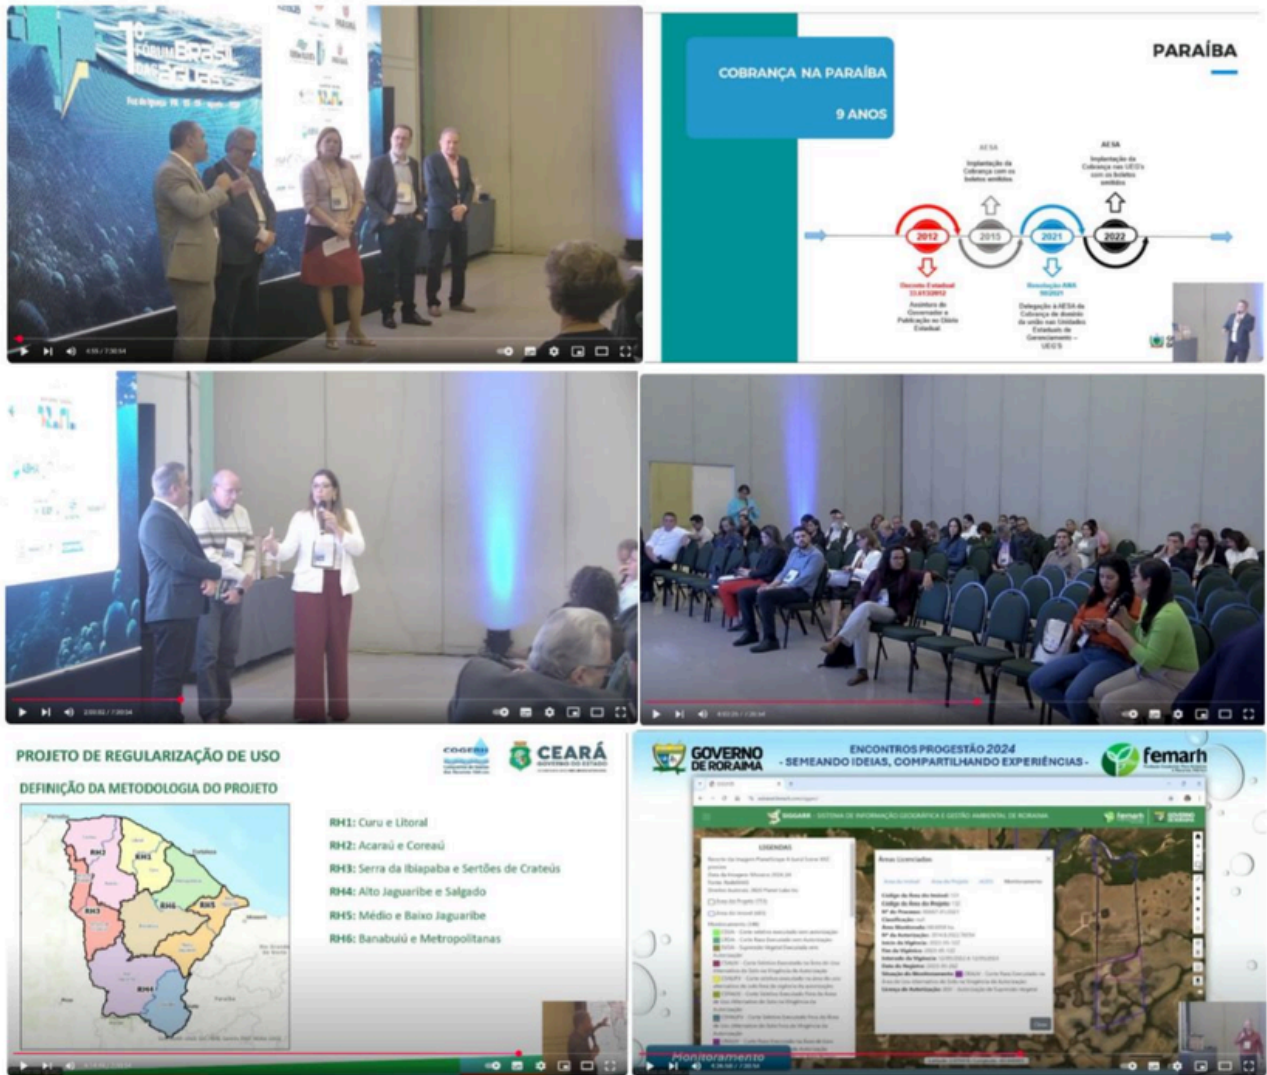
1º FÓRUM BRASIL DAS ÁGUAS

PARAÍBA

COBRANÇA NA PARAÍBA

9 ANOS

AESA

Implantação da Cobrança com os boletos emitidos

AESA

Implantação da Cobrança nas UEG's com os boletos emitidos

2012

2015

2021

2022

Decreto Estadual 33.613/2012

Assinatura do Governador e Publicação no Diário Estadual

Resolução ANA 96/2021

Delegação à AESA da Cobrança de domínio da união nas Unidades Estaduais de Gerenciamento – UEG'S

PROJETO DE REGULARIZAÇÃO DE USO

COGERH

CEARÁ
GOVERNO DO ESTADO

DEFINIÇÃO DA METODOLOGIA DO PROJETO

RH1
RH2
RH3
RH4
RH5
RH6

RH1: Curu e Litoral
RH2: Acaraú e Coreaú
RH3: Serra da Ibiapaba e Sertões de Crateús
RH4: Alto Jaguaribe e Salgado
RH5: Médio e Baixo Jaguaribe
RH6: Banabuiú e Metropolitanas

GOVERNO DE RORAIMA

ENCONTROS PROGESTÃO 2024
- SEMEANDO IDEIAS, COMPARTILHANDO EXPERIÊNCIAS -

femarh

SIGGARR - SISTEMA DE INFORMAÇÃO GEOGRÁFICA E GESTÃO AMBIENTAL DE RORAIMA

Áreas Licenciadas

LEGENDAS

Monitoramento